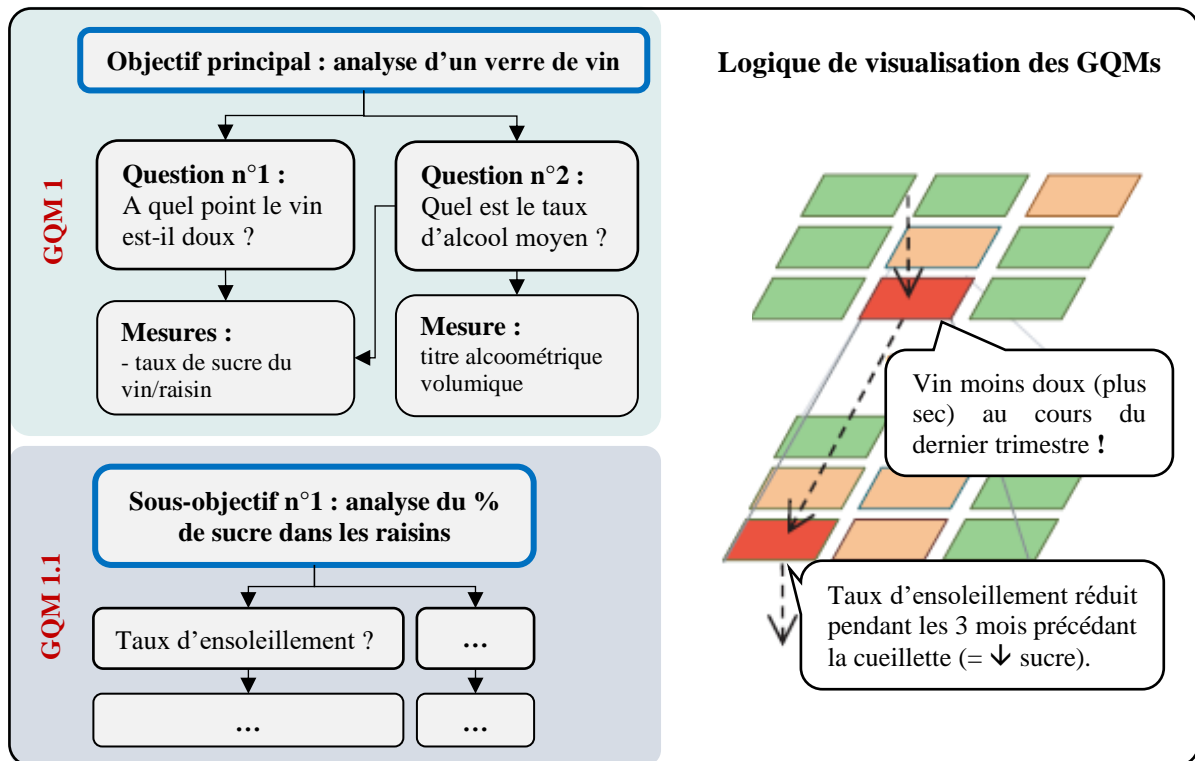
GQM 1

Objectif principal : analyse d'un verre de vin

Question n°1 : A quel point le vin est-il doux ?

Question n°2 : Quel est le taux d'alcool moyen ?

Mesures : - taux de sucre du vin/raisin

Mesure : titre alcoométrique volumique

GQM 1.1

Sous-objectif n°1 : analyse du % de sucre dans les raisins

Taux d'ensoleillement ?

…

…

…

Logique de visualisation des GQMs

Vin moins doux (plus sec) au cours du dernier trimestre !

Taux d'ensoleillement réduit pendant les 3 mois précédant la cueillette (= $\downarrow$ sucre).